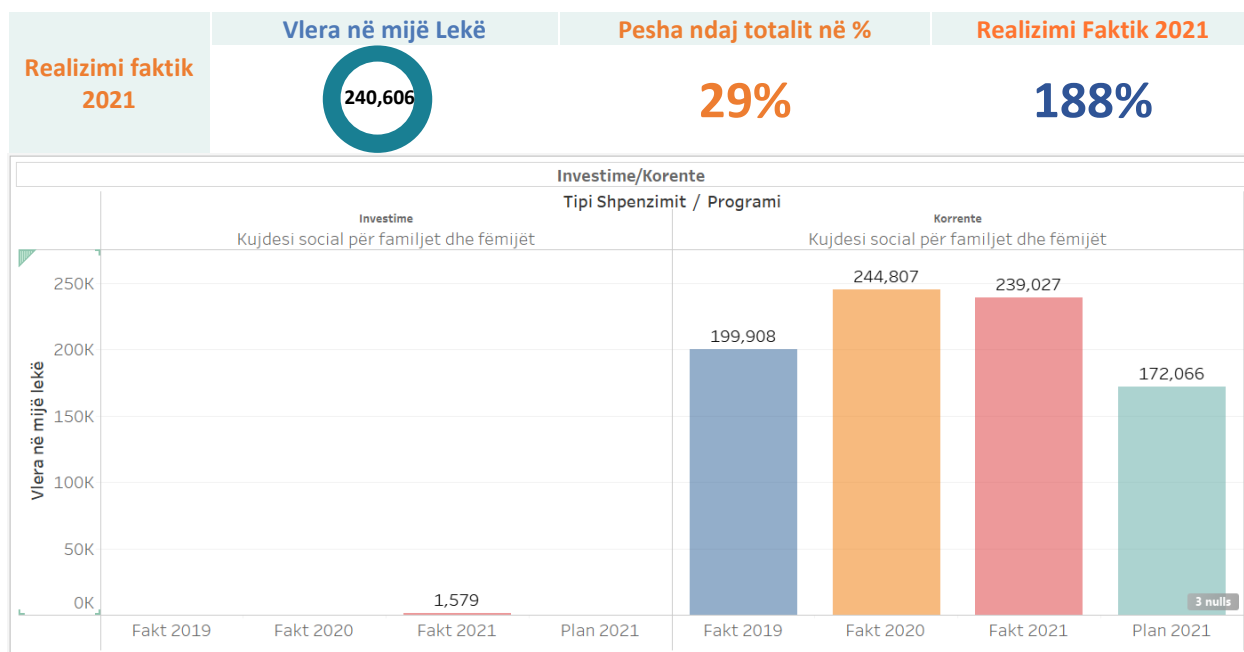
Realizimi faktik 2021

Vlera në mijë Lekë

240,606

Pesha ndaj totalit në %

29%

Realizimi Faktik 2021

188%

Investime/Korente

Tipi Shpenzimit / Programi

Investime

Kujdesi social për familjet dhe fëmijët

Korente

Kujdesi social për familjet dhe fëmijët

Vlera në mijë lekë

250K

200K

150K

100K

50K

0K

1,579

199,908

244,807

239,027

172,066

3 nulls

Fakt 2019 Fakt 2020 Fakt 2021 Plan 2021 Fakt 2019 Fakt 2020 Fakt 2021 Plan 2021